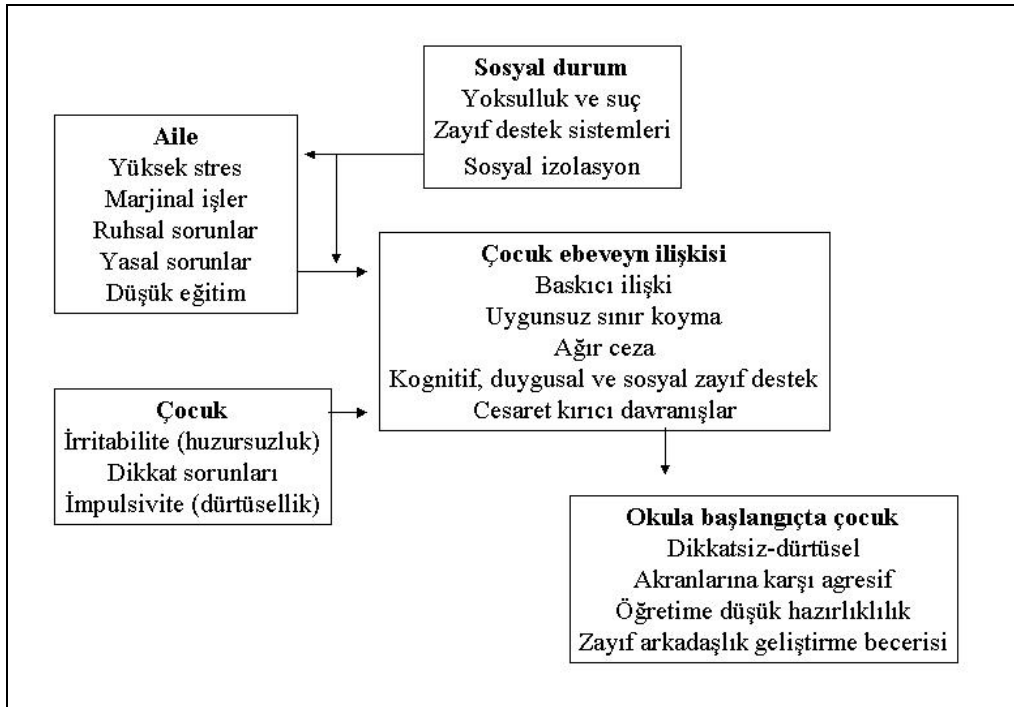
**Sosyal durum**
Yoksulluk ve suç
Zayıf destek sistemleri
Sosyal izolasyon

**Aile**
Yüksek stres
Marjinal işler
Ruhsal sorunlar
Yasal sorunlar
Düşük eğitim

**Çocuk ebeveyn ilişkisi**
Baskıcı ilişki
Uygunsuz sınır koyma
Ağır ceza
Kognitif, duygusal ve sosyal zayıf destek
Cesaret kırıcı davranışlar

**Çocuk**
İrritabilite (huzursuzluk)
Dikkat sorunları
İmpulsivite (dürtüsellik)

**Okula başlangıçta çocuk**
Dikkatsiz-dürtüsel
Akranlarına karşı agresif
Öğretime düşük hazırlıklılık
Zayıf arkadaşlık geliştirme becerisi